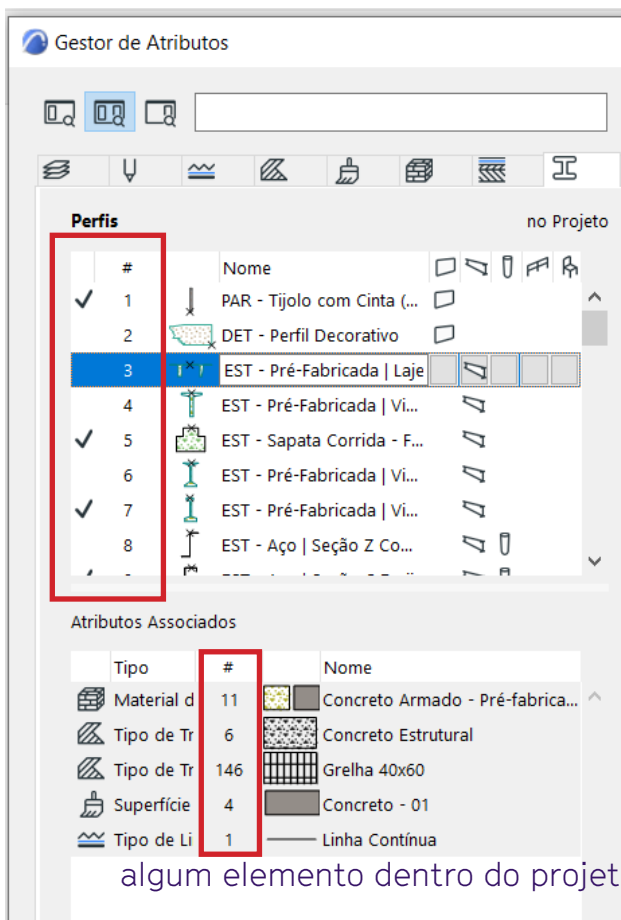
Gestor de Atributos

Perfis

no Projeto

| | # | | Nome |
|---|---|---|---|
| ✓ | 1 | | PAR - Tijolo com Cinta (... |
| | 2 | | DET - Perfil Decorativo |
| | 3 | | EST - Pré-Fabricada \| Laje |
| | 4 | | EST - Pré-Fabricada \| Vi... |
| ✓ | 5 | | EST - Sapata Corrida - F... |
| | 6 | | EST - Pré-Fabricada \| Vi... |
| ✓ | 7 | | EST - Pré-Fabricada \| Vi... |
| | 8 | | EST - Aço \| Seção Z Co... |

Atributos Associados

| Tipo | # | | Nome |
|---|---|---|---|
| Material d | 11 | | Concreto Armado - Pré-fabrica... |
| Tipo de Tr | 6 | | Concreto Estrutural |
| Tipo de Tr | 146 | | Grelha 40x60 |
| Superfície | 4 | | Concreto - 01 |
| Tipo de Li | 1 | | Linha Contínua |

algum elemento dentro do projet